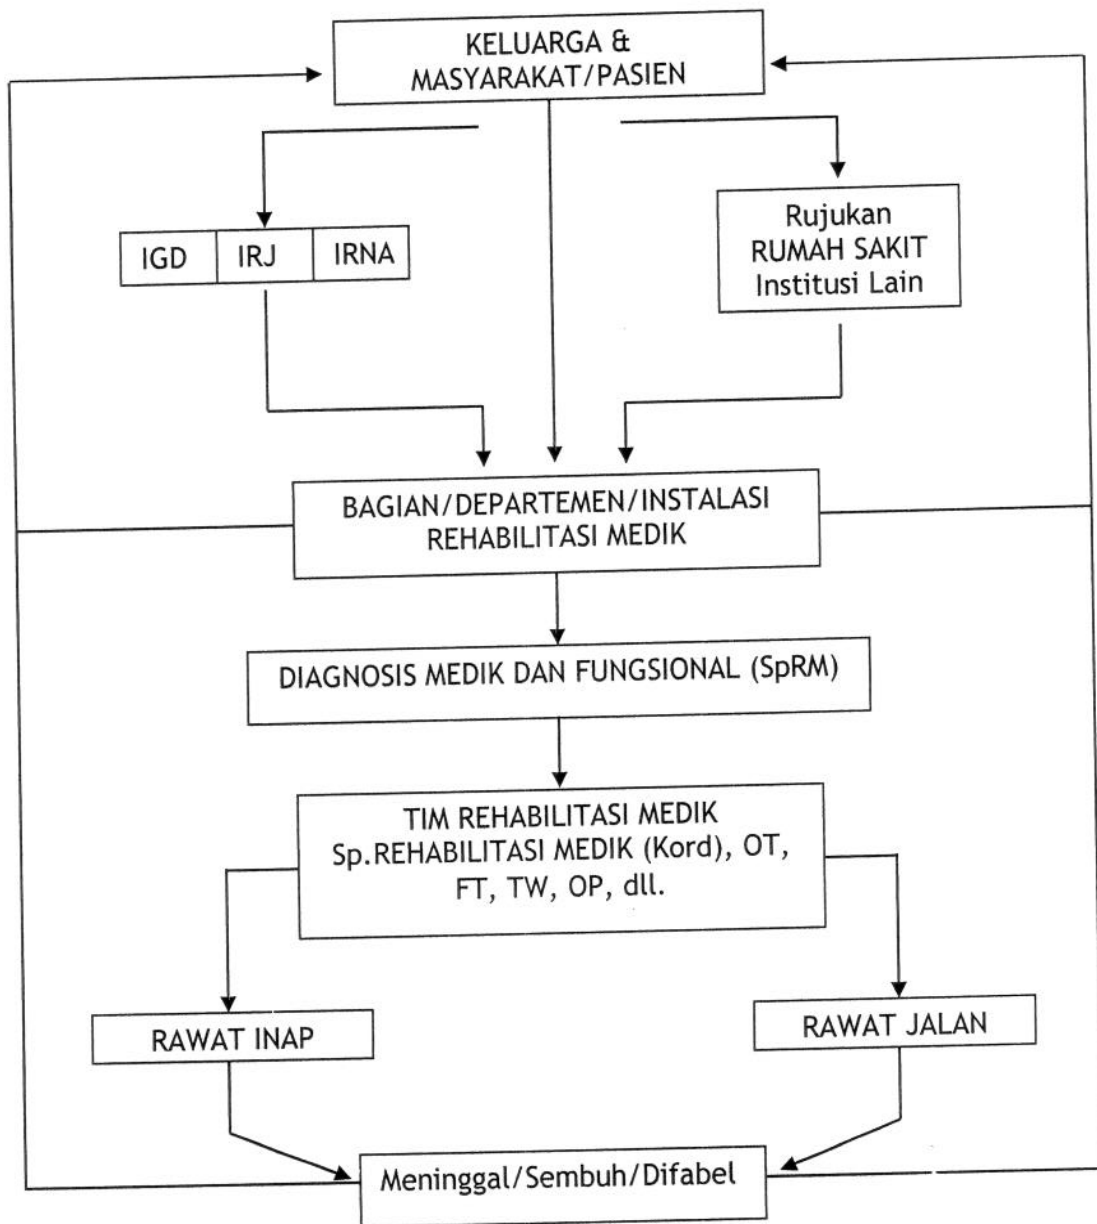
KELUARGA & MASYARAKAT/PASIEN

IGD

IRJ

IRNA

Rujukan RUMAH SAKIT Institusi Lain

BAGIAN/DEPARTEMEN/INSTALASI REHABILITASI MEDIK

DIAGNOSIS MEDIK DAN FUNGSIONAL (SpRM)

TIM REHABILITASI MEDIK Sp.REHABILITASI MEDIK (Kord), OT, FT, TW, OP, dll.

RAWAT INAP

RAWAT JALAN

Meninggal/Sembuh/Difabel